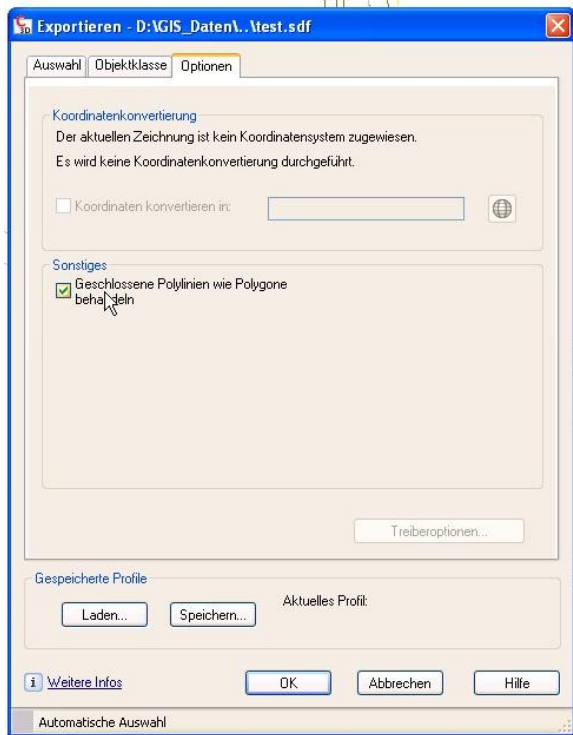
Exportieren - D:\GIS_Daten\..\test.sdf

Auswahl | Objektklasse | Optionen

Koordinatenkonvertierung

Der aktuellen Zeichnung ist kein Koordinatensystem zugewiesen.

Es wird keine Koordinatenkonvertierung durchgeführt.

Koordinaten konvertieren in:

Sonstiges

Geschlossene Polylinien wie Polygone behandeln

Treiberoptionen...

Gespeicherte Profile

Laden... Speichern... Aktuelles Profil:

Weitere Infos

OK Abbrechen Hilfe

Automatische Auswahl